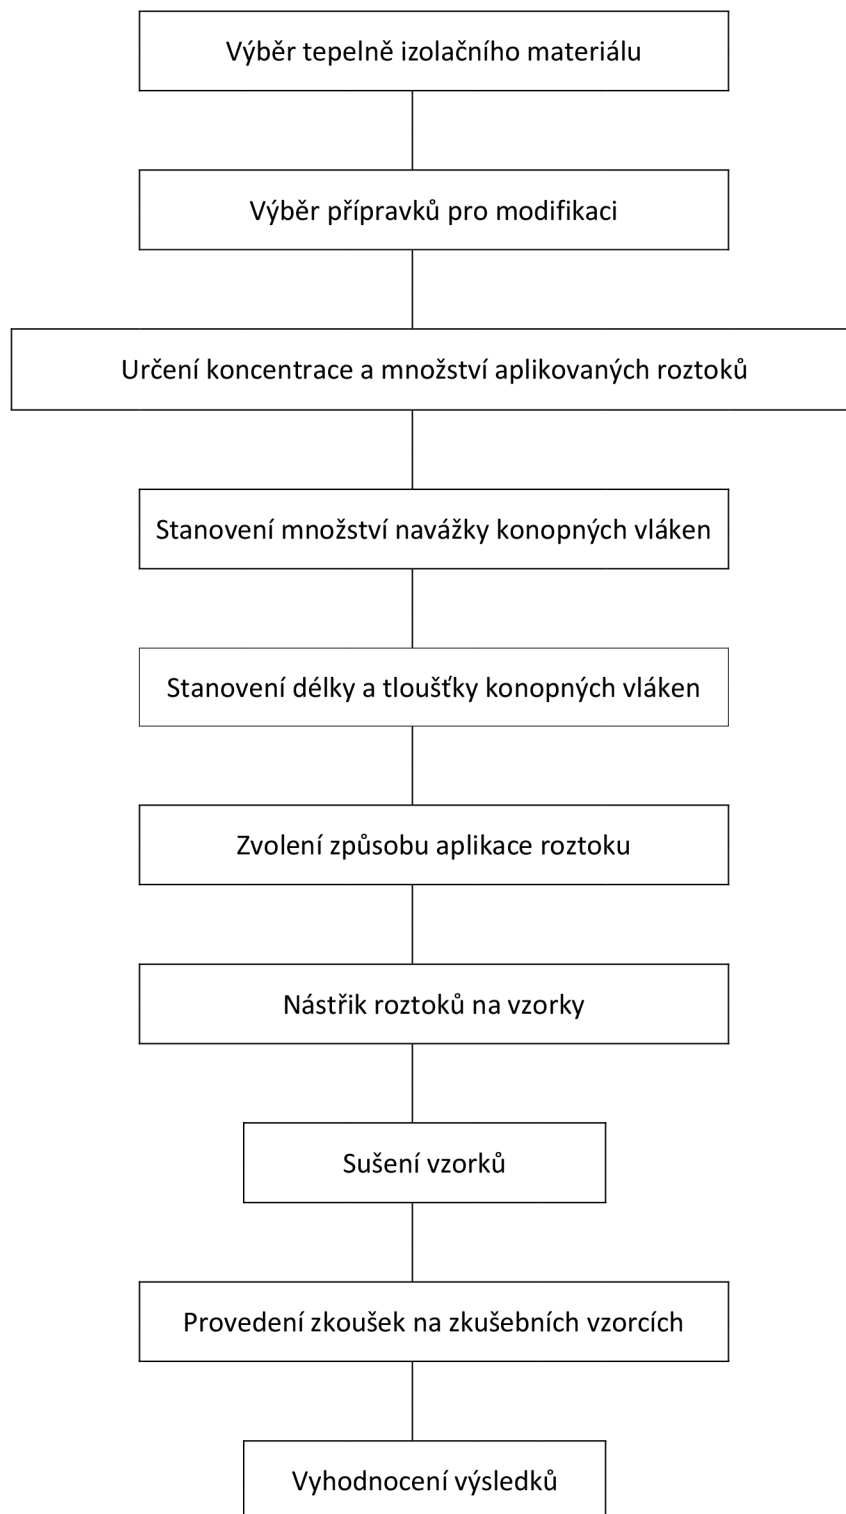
Výběr tepelně izolačního materiálu

Výběr přípravků pro modifikaci

Určení koncentrace a množství aplikovaných roztoků

Stanovení množství navážky konopných vláken

Stanovení délky a tloušťky konopných vláken

Zvolení způsobu aplikace roztoku

Nástřik roztoků na vzorky

Sušení vzorků

Provedení zkoušek na zkušebních vzorcích

Vyhodnocení výsledků